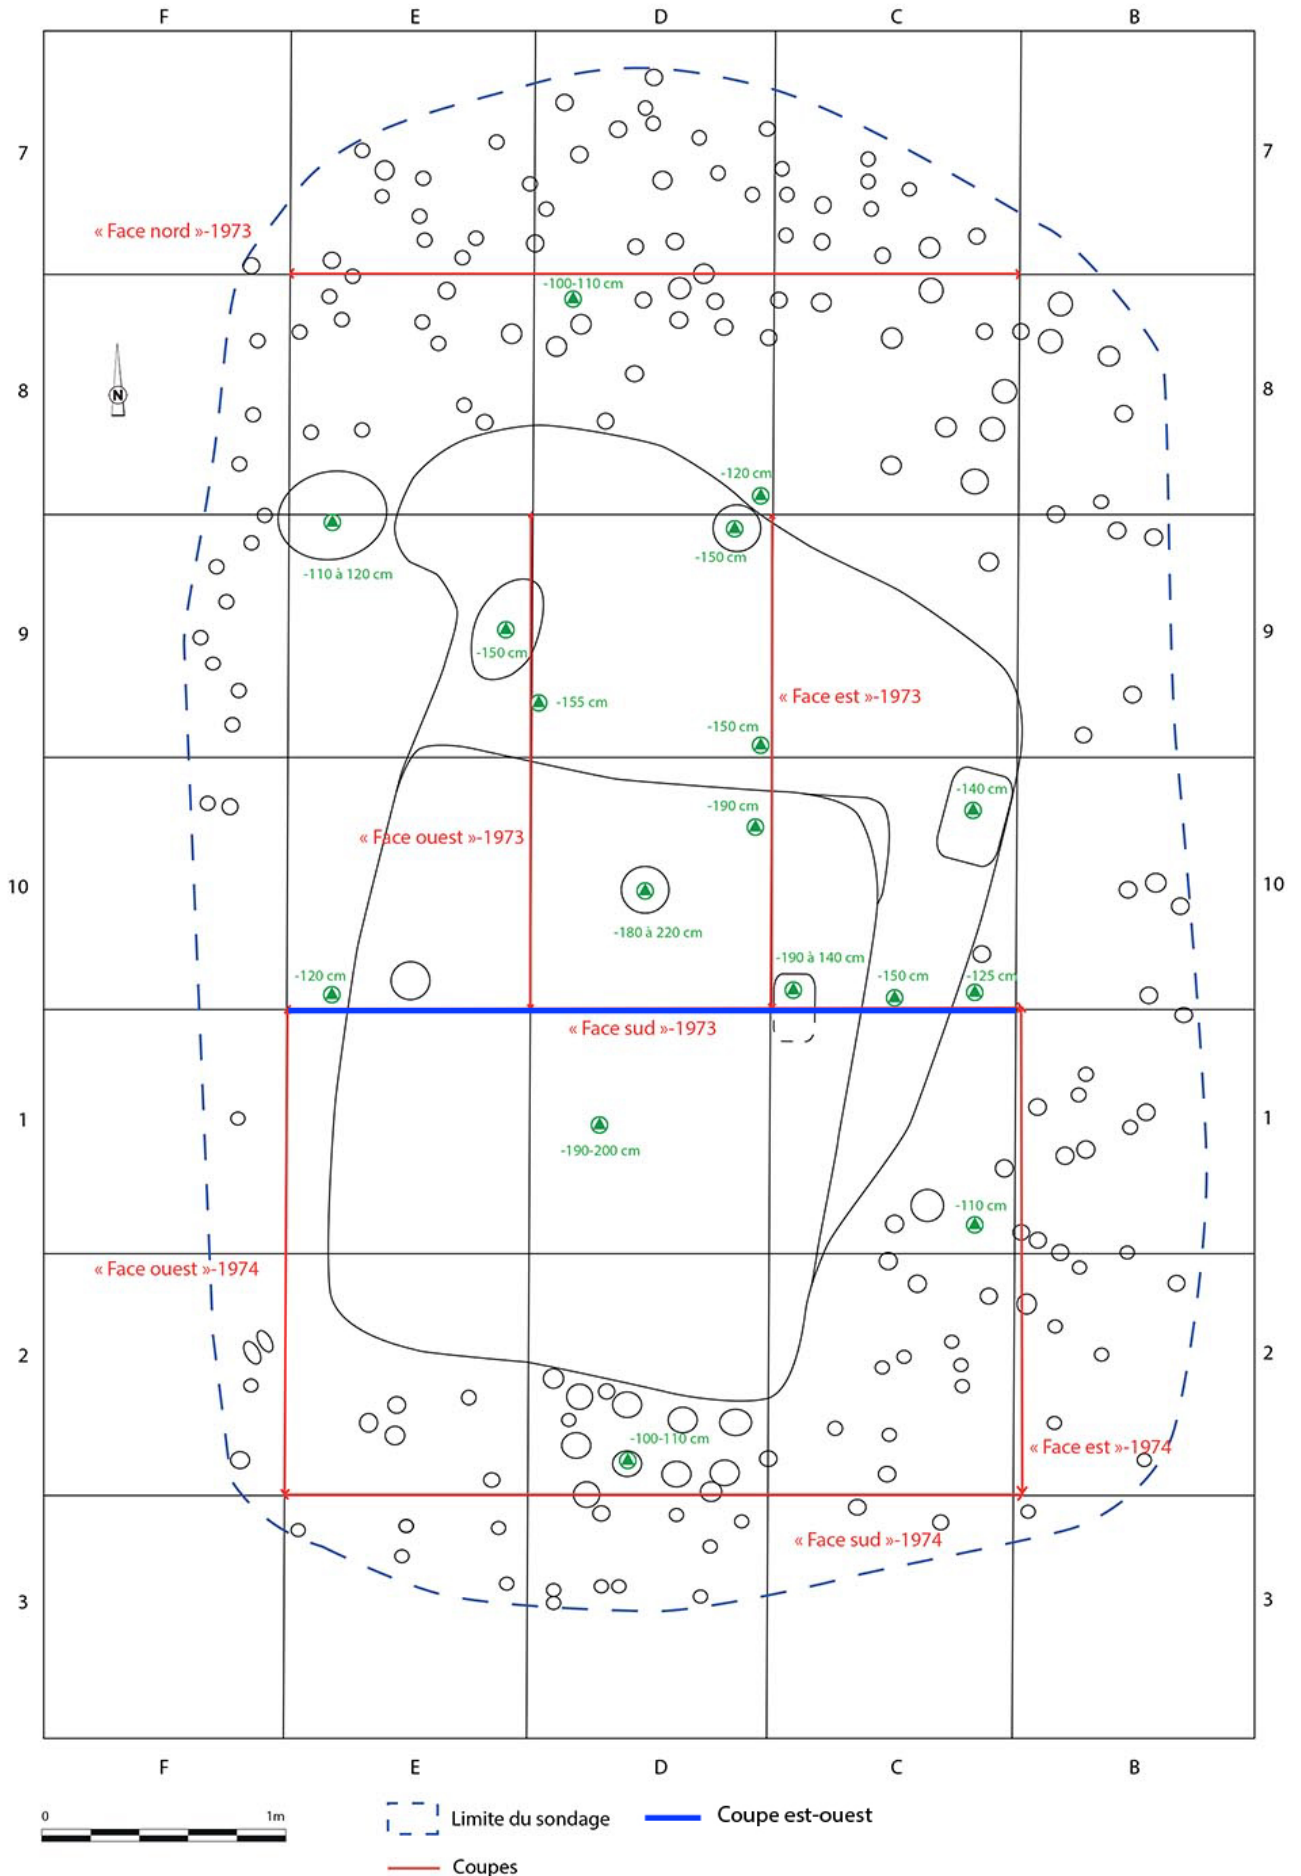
F E D C B

7

« Face nord »-1973

-100-110 cm

8

N

-120 cm

-110 à 120 cm

-150 cm

9

-150 cm

-155 cm

« Face est »-1973

-150 cm

-140 cm

-190 cm

« Face ouest »-1973

10

-180 à 220 cm

-190 à 140 cm

-120 cm

-150 cm

-125 cm

« Face sud »-1973

1

-190-200 cm

-110 cm

« Face ouest »-1974

2

-100-110 cm

« Face est »-1974

« Face sud »-1974

3

F E D C B

0 1m

Limite du sondage

Coupe est-ouest

Coupes